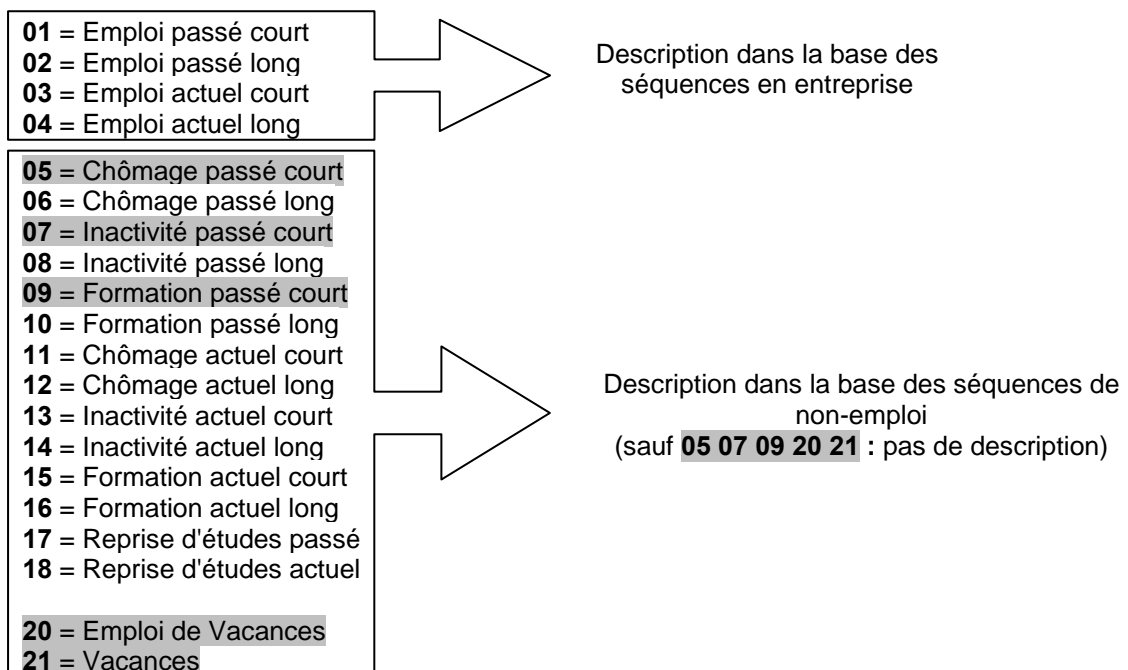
**01** = Emploi passé court
**02** = Emploi passé long
**03** = Emploi actuel court
**04** = Emploi actuel long

Description dans la base des séquences en entreprise

**05** = Chômage passé court
**06** = Chômage passé long
**07** = Inactivité passé court
**08** = Inactivité passé long
**09** = Formation passé court
**10** = Formation passé long
**11** = Chômage actuel court
**12** = Chômage actuel long
**13** = Inactivité actuel court
**14** = Inactivité actuel long
**15** = Formation actuel court
**16** = Formation actuel long
**17** = Reprise d'études passé
**18** = Reprise d'études actuel

**20** = Emploi de Vacances
**21** = Vacances

Description dans la base des séquences de non-emploi
(sauf **05 07 09 20 21 :** pas de description)